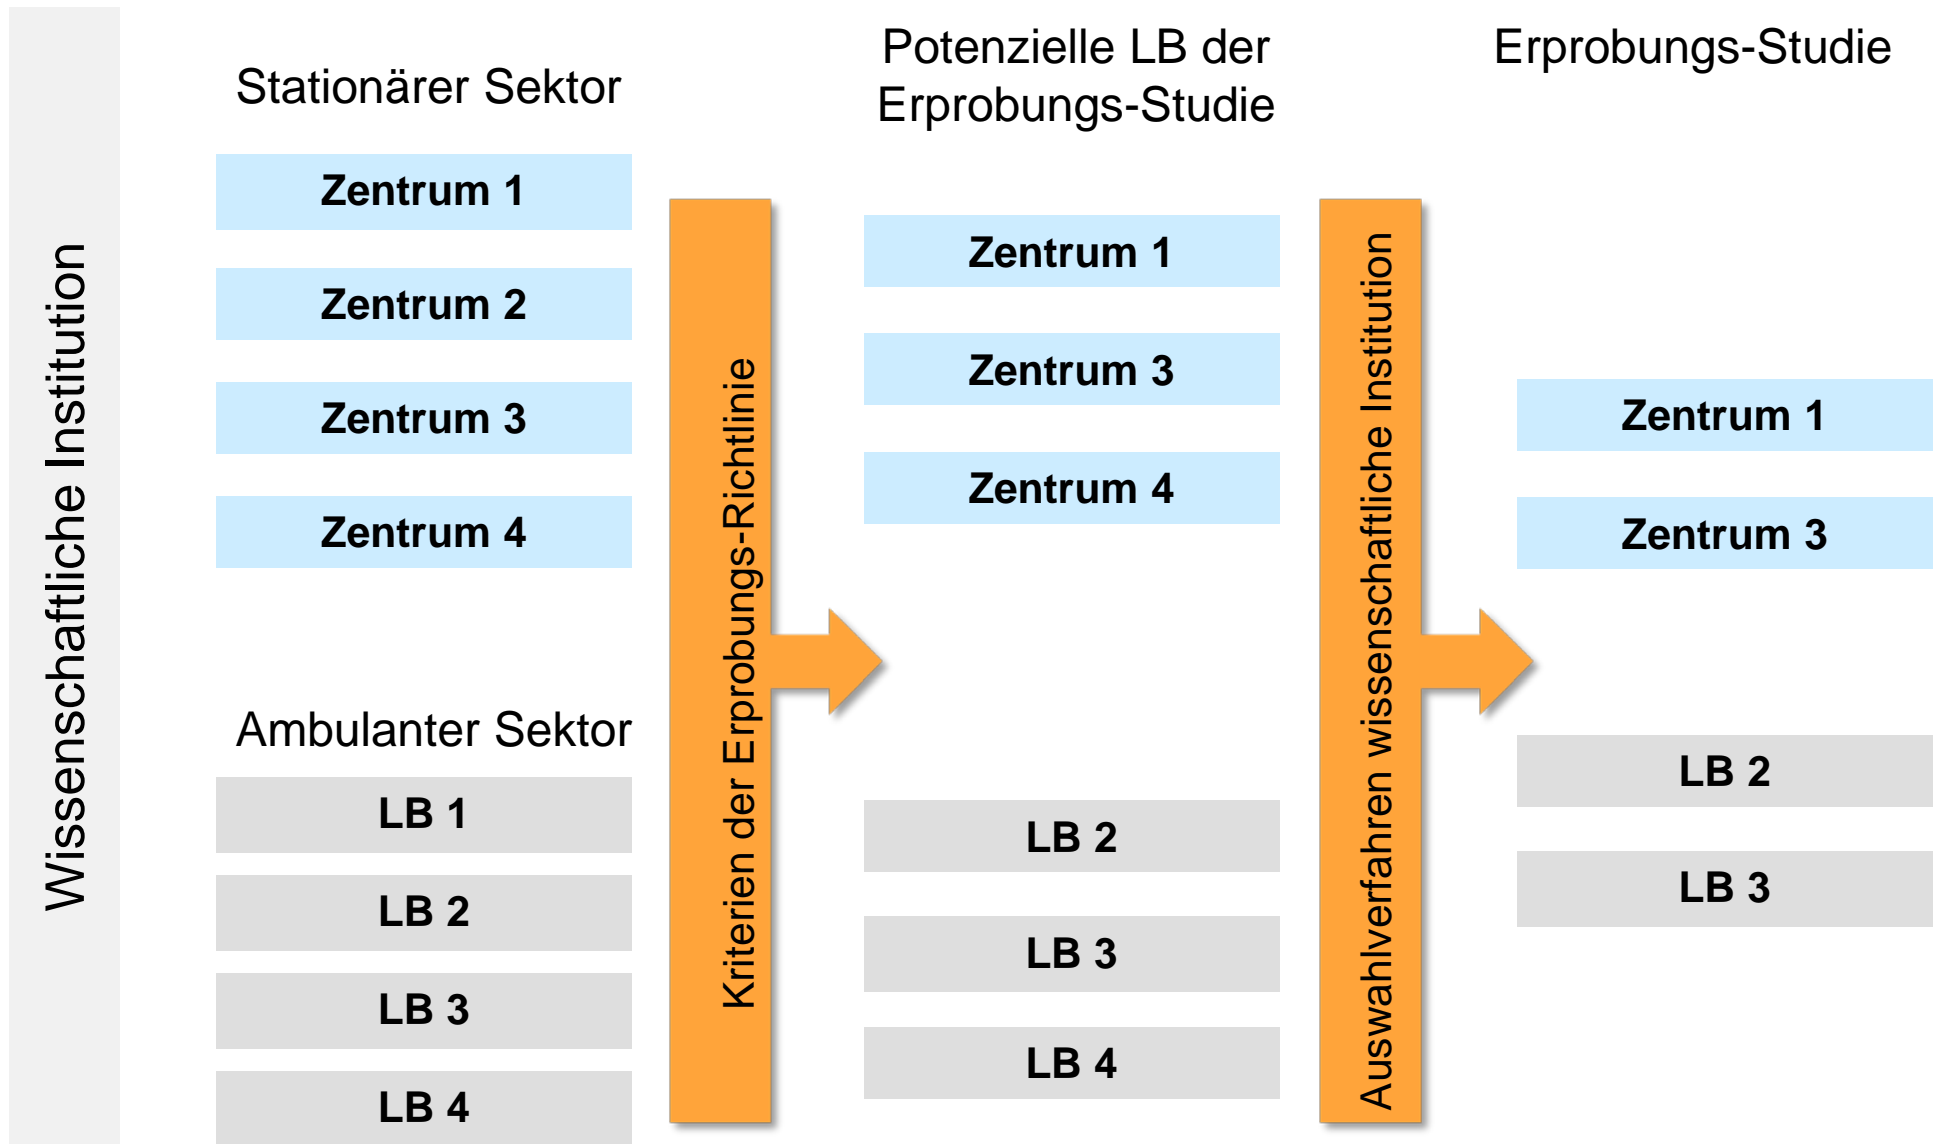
Wissenschaftliche Institution

Stationärer Sektor

Zentrum 1

Zentrum 2

Zentrum 3

Zentrum 4

Ambulanter Sektor

LB 1

LB 2

LB 3

LB 4

Kriterien der Erprobungs-Richtlinie

Potenzielle LB der Erprobungs-Studie

Zentrum 1

Zentrum 3

Zentrum 4

LB 2

LB 3

LB 4

Auswahlverfahren wissenschaftliche Institution

Erprobungs-Studie

Zentrum 1

Zentrum 3

LB 2

LB 3